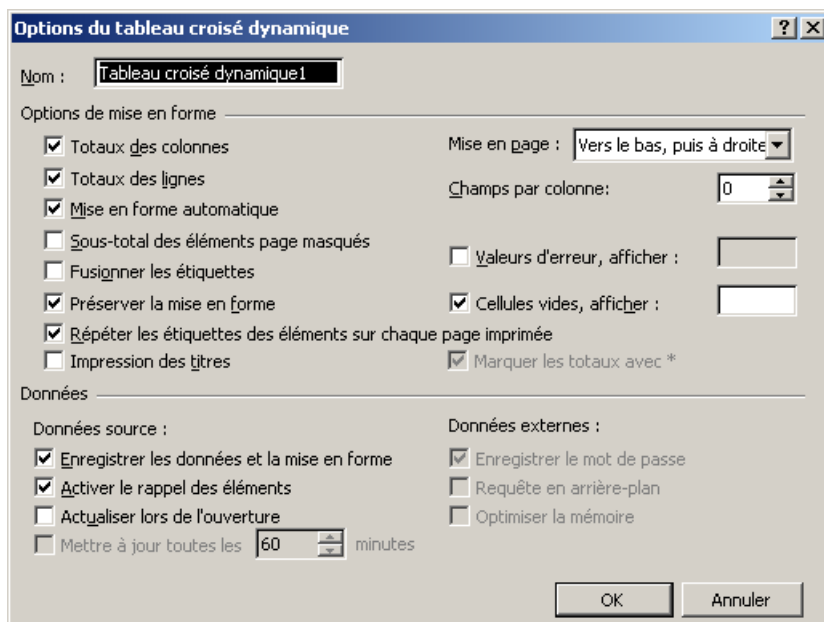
Options du tableau croisé dynamique

? X

Nom : Tableau croisé dynamique1

Options de mise en forme

☑ Totaux des colonnes

☑ Totaux des lignes

☑ Mise en forme automatique

☐ Sous-total des éléments page masqués

☐ Fusionner les étiquettes

☑ Préserver la mise en forme

☑ Répéter les étiquettes des éléments sur chaque page imprimée

☐ Impression des titres

Mise en page : Vers le bas, puis à droite

Champs par colonne: 0

☐ Valeurs d'erreur, afficher :

☑ Cellules vides, afficher :

☑ Marquer les totaux avec *

Données

Données source :

☑ Enregistrer les données et la mise en forme

☑ Activer le rappel des éléments

☐ Actualiser lors de l'ouverture

☐ Mettre à jour toutes les 60 minutes

Données externes :

☑ Enregistrer le mot de passe

☐ Requête en arrière-plan

☐ Optimiser la mémoire

OK

Annuler